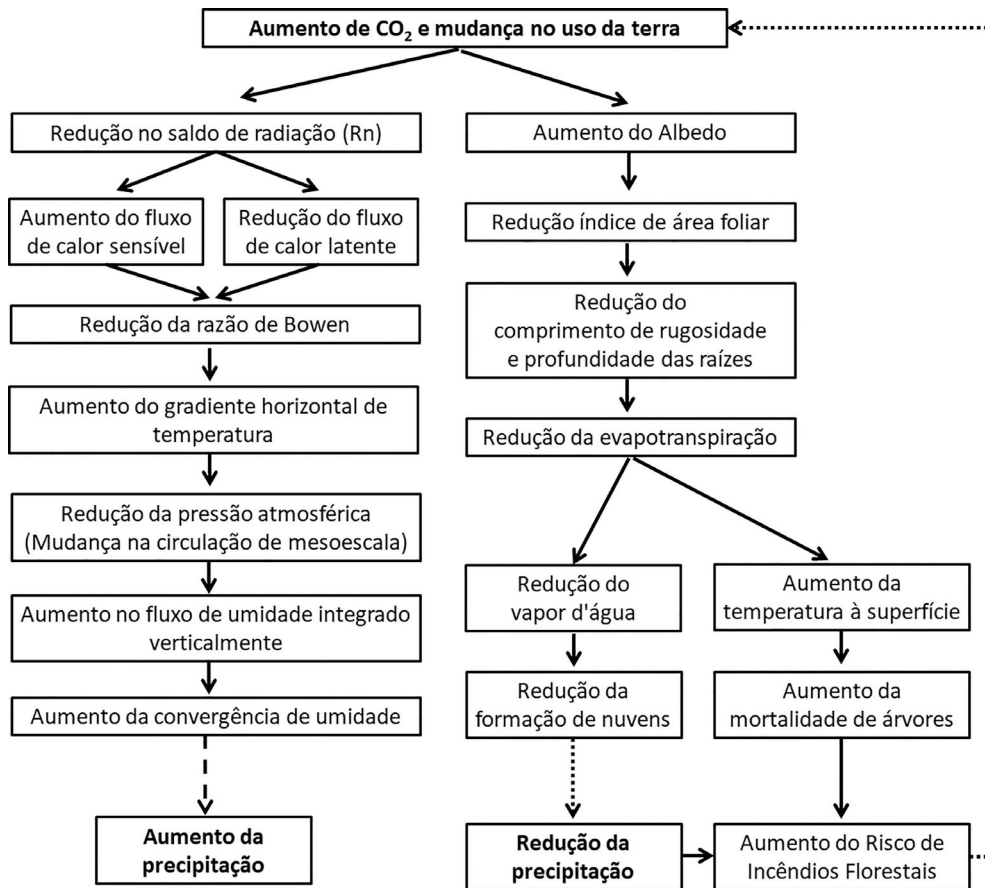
Aumento de $CO_2$ e mudança no uso da terra

Redução no saldo de radiação (Rn)

Aumento do fluxo de calor sensível

Redução do fluxo de calor latente

Redução da razão de Bowen

Aumento do gradiente horizontal de temperatura

Redução da pressão atmosférica (Mudança na circulação de mesoescala)

Aumento no fluxo de umidade integrado verticalmente

Aumento da convergência de umidade

Aumento da precipitação

Aumento do Albedo

Redução índice de área foliar

Redução do comprimento de rugosidade e profundidade das raízes

Redução da evapotranspiração

Redução do vapor d'água

Redução da formação de nuvens

Redução da precipitação

Aumento da temperatura à superfície

Aumento da mortalidade de árvores

Aumento do Risco de Incêndios Florestais